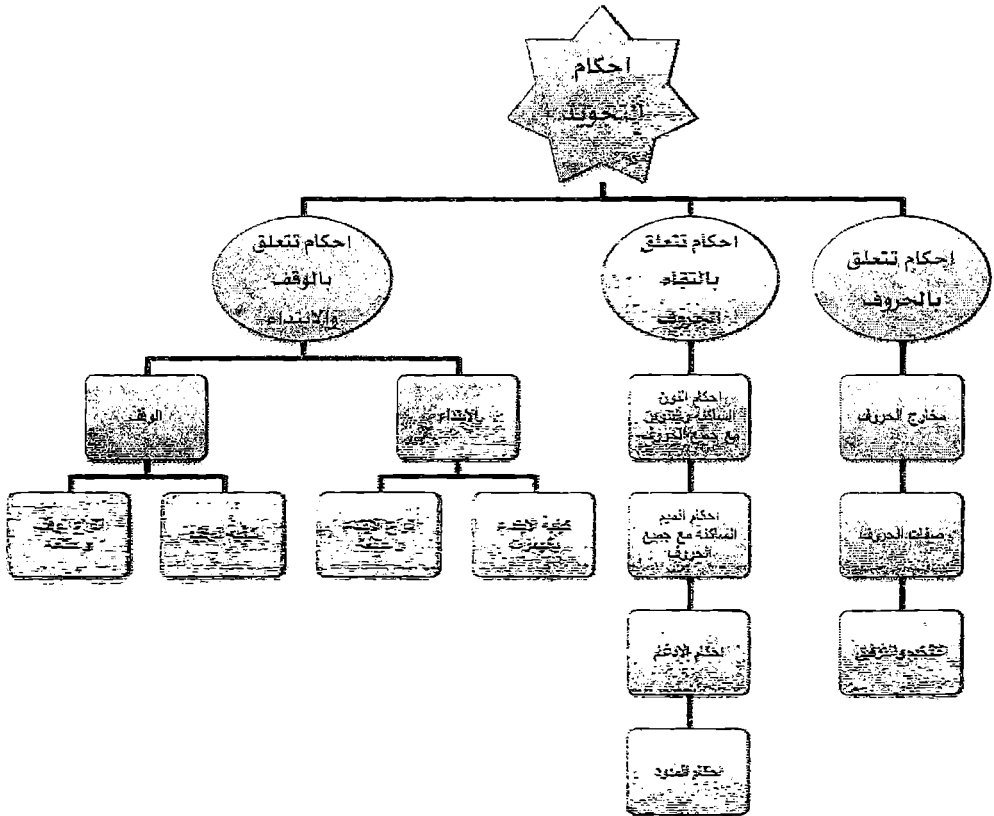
احكام التجويد

احكام تتعلق بالوقف والابتداء

احكام تتعلق بالتقاء الحروف

إحكام تتعلق بالحروف

الوقف

الابتداء

احكام النون الساكنة والتنوين مع جميع الحروف

مخارج الحروف

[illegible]

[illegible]

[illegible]

كيفية الابتداء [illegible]

احكام الميم الساكنة مع جميع الحروف

صفات الحروف

احكام الادغام

التفخيم والترقيق

احكام المدود